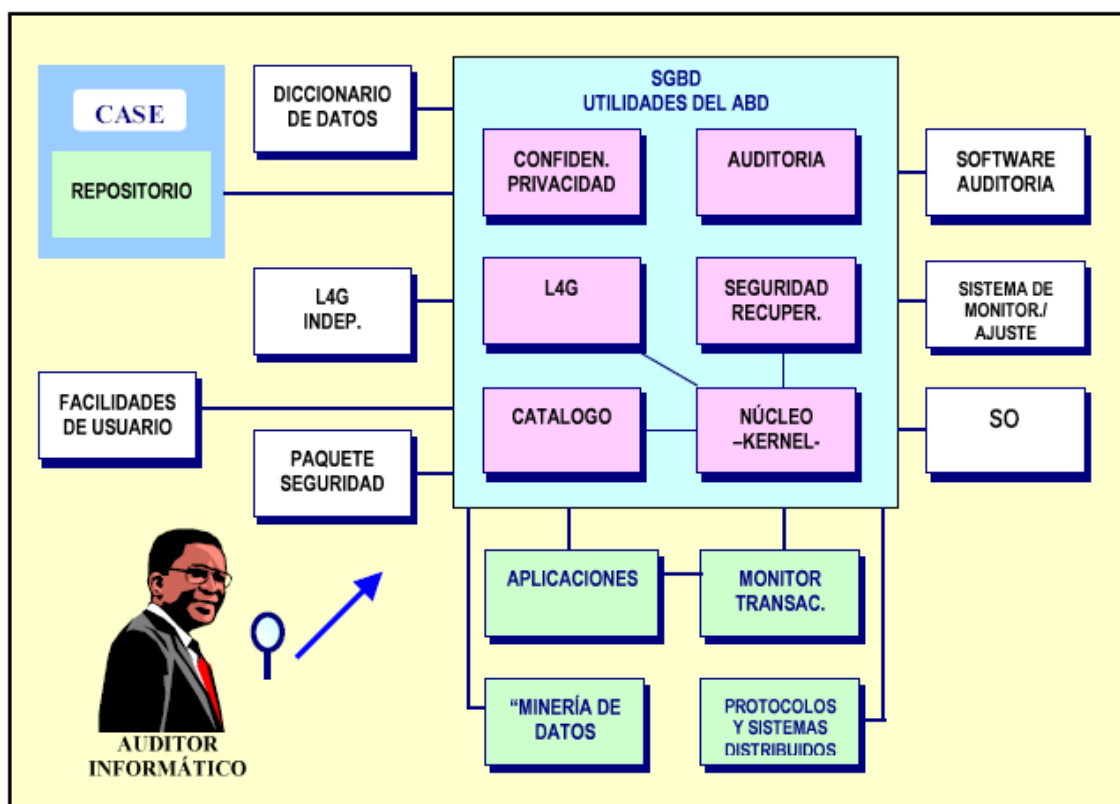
CASE

REPOSITORIO

DICCIONARIO DE DATOS

SGBD
UTILIDADES DEL ABD

CONFIDEN. PRIVACIDAD

AUDITORIA

L4G

SEGURIDAD RECUPER.

CATALOGO

NÚCLEO –KERNEL-

SOFTWARE AUDITORIA

SISTEMA DE MONITOR./ AJUSTE

SO

L4G INDEP.

FACILIDADES DE USUARIO

PAQUETE SEGURIDAD

APLICACIONES

MONITOR TRANSAC.

"MINERÍA DE DATOS

PROTOCOLOS Y SISTEMAS DISTRIBUIDOS

AUDITOR INFORMÁTICO